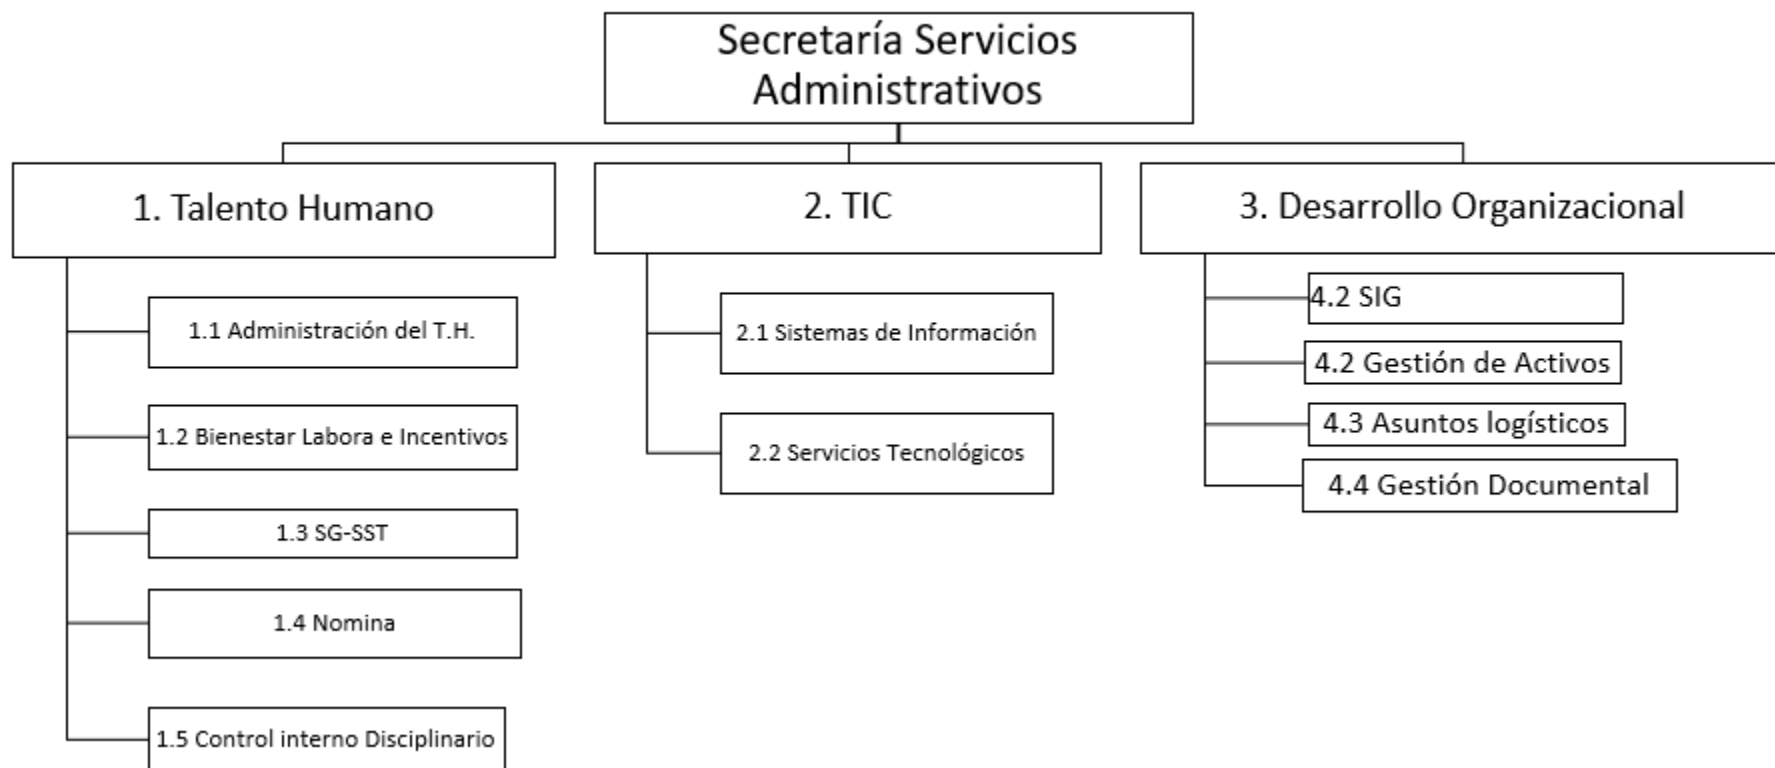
Secretaría Servicios Administrativos

1. Talento Humano

1.1 Administración del T.H.

1.2 Bienestar Labora e Incentivos

1.3 SG-SST

1.4 Nomina

1.5 Control interno Disciplinario

2. TIC

2.1 Sistemas de Información

2.2 Servicios Tecnológicos

3. Desarrollo Organizacional

4.2 SIG

4.2 Gestión de Activos

4.3 Asuntos logísticos

4.4 Gestión Documental